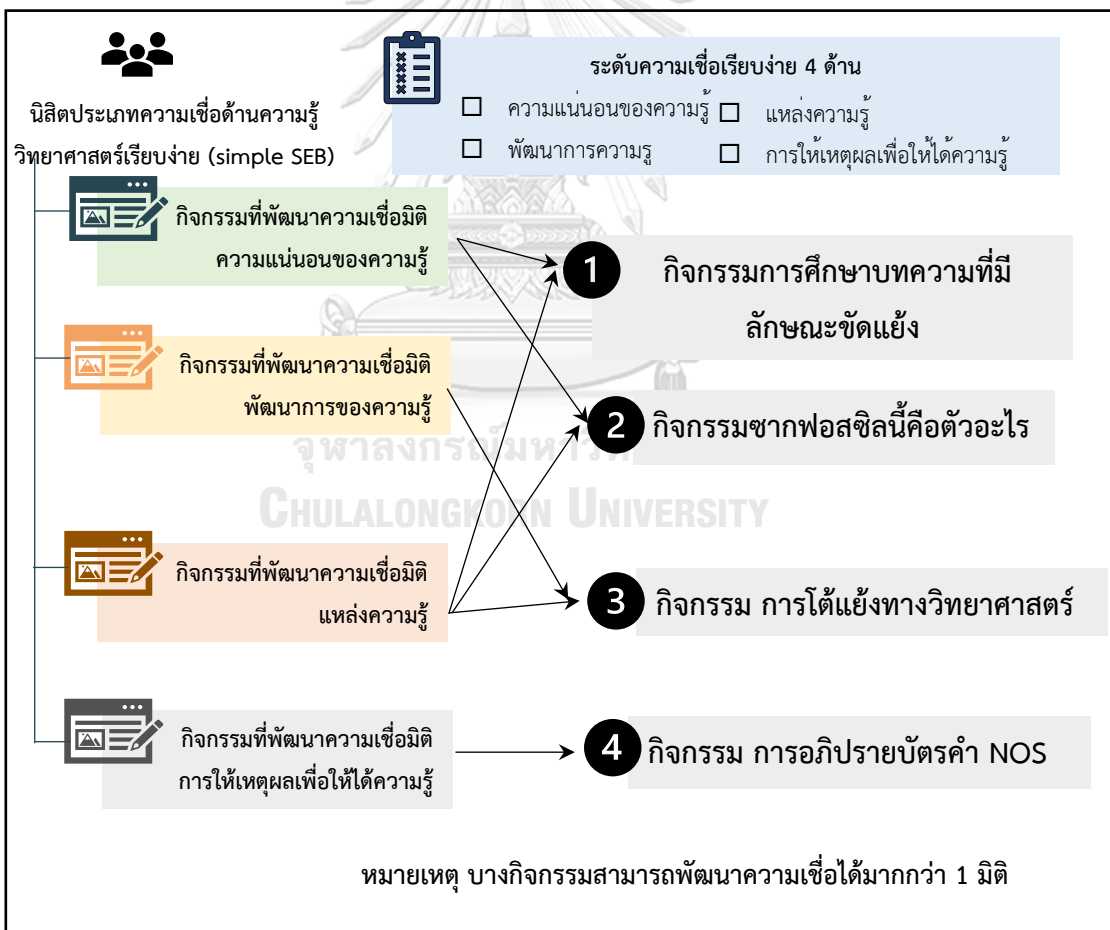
นิสิตประเภทความเชื่อด้านความรู้วิทยาศาสตร์เรียบง่าย (simple SEB)

ระดับความเชื่อเรียบง่าย 4 ด้าน

☐ ความแน่นอนของความรู้ ☐ แหล่งความรู้

☐ พัฒนาการความรู ☐ การให้เหตุผลเพื่อให้ได้ความรู้

จุฬาลงกรณ์มหาวิทยาลัย

CHULALONGKORN UNIVERSITY

กิจกรรมที่พัฒนาความเชื่อมิติความแน่นอนของความรู้

กิจกรรมที่พัฒนาความเชื่อมิติพัฒนาการของความรู้

กิจกรรมที่พัฒนาความเชื่อมิติแหล่งความรู้

กิจกรรมที่พัฒนาความเชื่อมิติการให้เหตุผลเพื่อให้ได้ความรู้

1 กิจกรรมการศึกษาบทความที่มีลักษณะขัดแย้ง

2 กิจกรรมซากฟอสซิลนี้คือตัวอะไร

3 กิจกรรม การโต้แย้งทางวิทยาศาสตร์

4 กิจกรรม การอภิปรายบัตรคำ NOS

หมายเหตุ บางกิจกรรมสามารถพัฒนาความเชื่อได้มากกว่า 1 มิติ